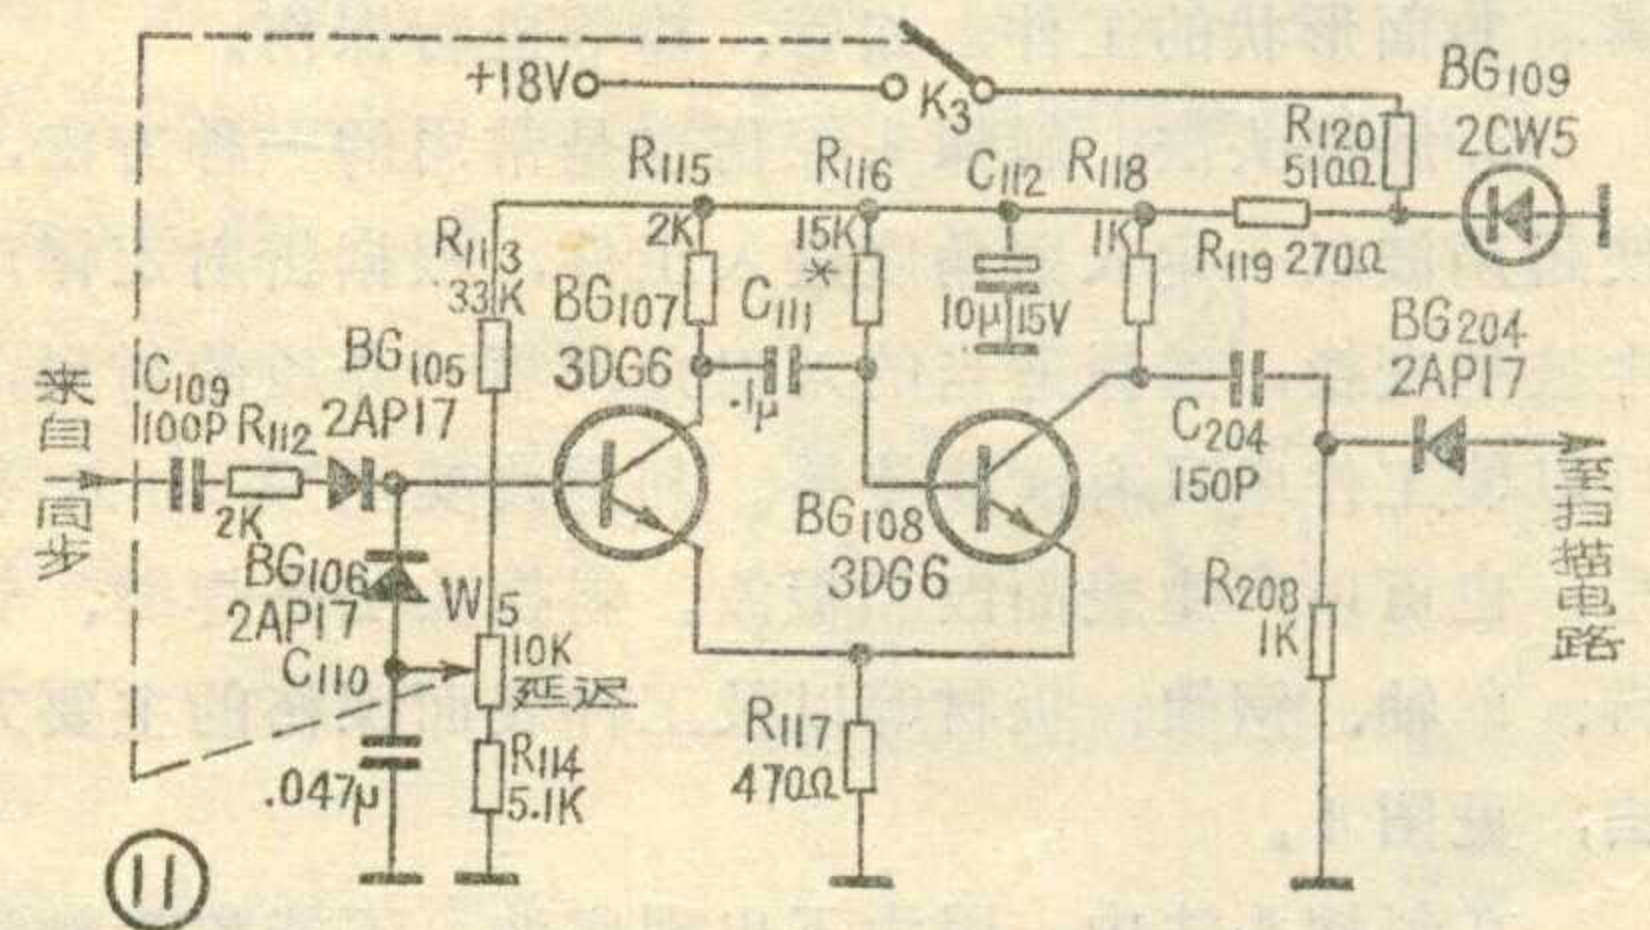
+18V
$K_3$
$BG_{109}$
2CW5
$R_{120}$
510Ω
$R_{115}$
$R_{116}$
$C_{112}$
$R_{118}$
2K
15K
*
1K
$R_{119}$ 270Ω
$R_{113}$
33K
$BG_{107}$
3DG6
$C_{111}$
.1μ
10μ 15V
$BG_{204}$
2AP17
$BG_{105}$
2AP17
来自同步
$C_{109}$
100P
$R_{112}$
2K
$C_{204}$
150P
至扫描电路
$BG_{108}$
3DG6
$BG_{106}$
2AP17
$W_5$
10K
延迟
$C_{110}$
.047μ
$R_{114}$
5.1K
$R_{117}$
470Ω
$R_{208}$
1K
11